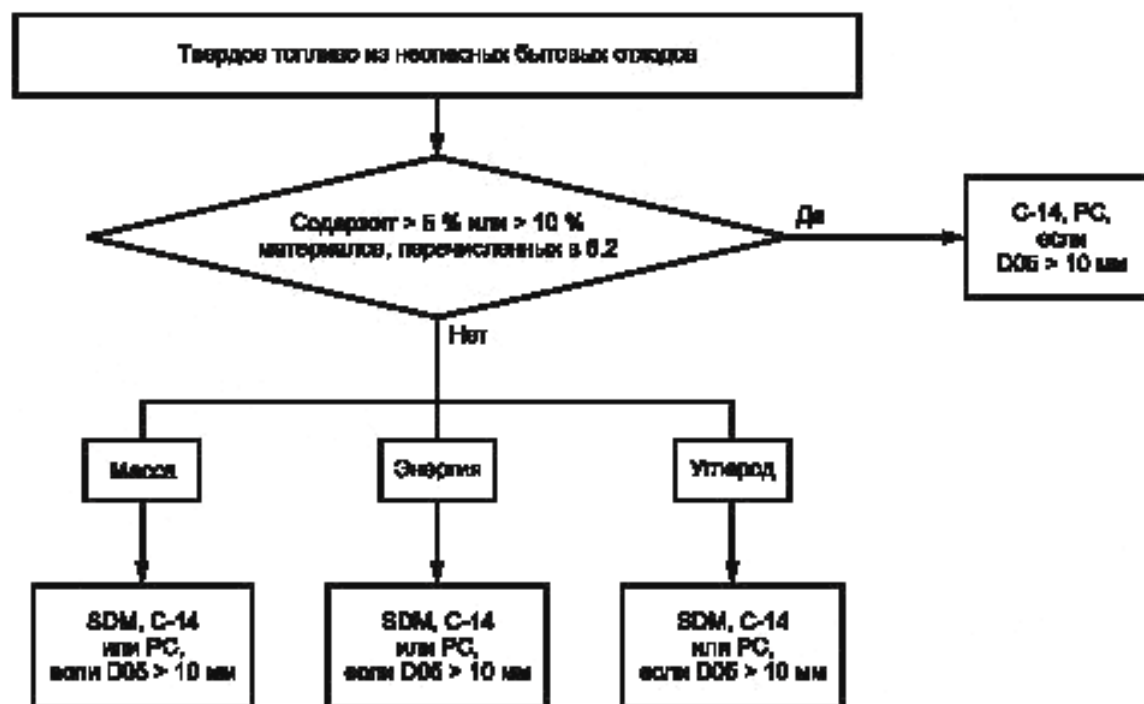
Твердое топливо из неопасных бытовых отходов

Содержит > 5 % или > 10 % материалов, перечисленных в 6.2

Да

С-14, РС, если D05 > 10 мм

Нет

Масса

Энергия

Углерод

SDM, С-14 или РС, если D05 > 10 мм

SDM, С-14 или РС, если D05 > 10 мм

SDM, С-14 или РС, если D05 > 10 мм